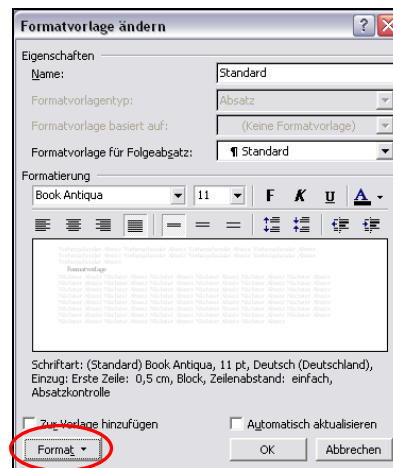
Formatvorlage ändern

Eigenschaften

Name: Standard

Formatvorlagentyp: Absatz

Formatvorlage basiert auf: (Keine Formatvorlage)

Formatvorlage für Folgeabsatz: ¶ Standard

Formatierung

Book Antiqua 11 F K U A

Formatvorlage

Schriftart: (Standard) Book Antiqua, 11 pt, Deutsch (Deutschland), Einzug: Erste Zeile: 0,5 cm, Block, Zeilenabstand: einfach, Absatzkontrolle

Zur Vorlage hinzufügen

Automatisch aktualisieren

Format ▾

OK

Abbrechen